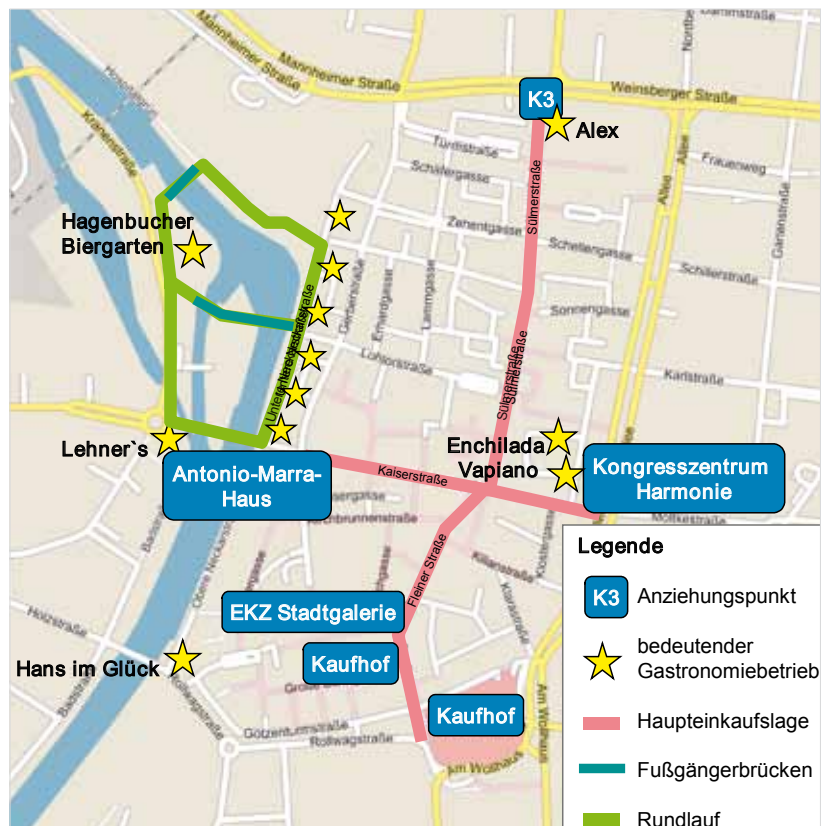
Mannheimer Straße
Mannheimer Straße
Weinsberger Straße
K3
Alex
Kranenstraße
Turmstraße
Schaeuffelengasse
Frauenweg
Allee
Gartenstraße
Zehentgasse
Sülmerstraße
Schellengasse
Hagenbucher Biergarten
Schillerstraße
Gerberstraße
Sonnengasse
Untere Neckarstraße
Lohtorstraße
Karlstraße
Lehner`s
Enchilada
Vapiano
Antonio-Marra-Haus
Kaiserstraße
Kongresszentrum Harmonie
Moltkestraße
Fleiner Straße
Kilianstraße
Legende
EKZ Stadtgalerie
K3
Anziehungspunkt
Hans im Glück
Kaufhof
bedeutender Gastronomiebetrieb
Kaufhof
Haupteinkaufslage
Götzenturmstraße
Rollwagstraße
Am Wollhaus
Fußgängerbrücken
Rundlauf